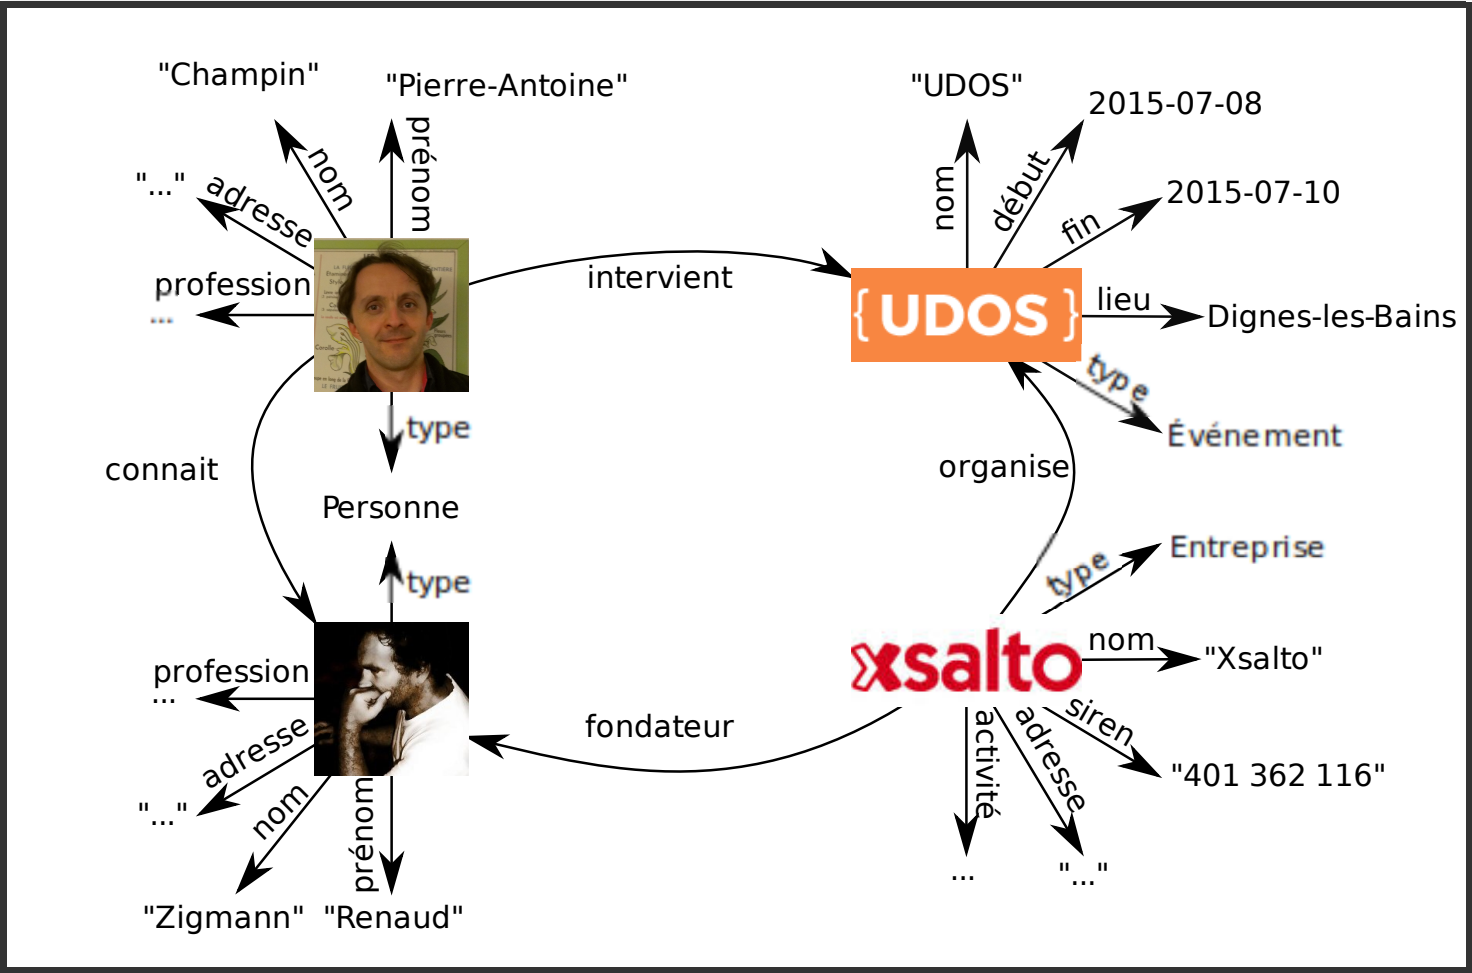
"Champin"
"Pierre-Antoine"
nom
prénom
"..."
adresse
profession
...
type
Personne
connait
intervient
"UDOS"
nom
début
2015-07-08
fin
2015-07-10
{UDOS}
lieu
Dignes-les-Bains
type
Événement
organise
type
Entreprise
xsalto
nom
"Xsalto"
siren
"401 362 116"
activité
...
adresse
"..."
fondateur
type
profession
...
adresse
"..."
nom
"Zigmann"
prénom
"Renaud"